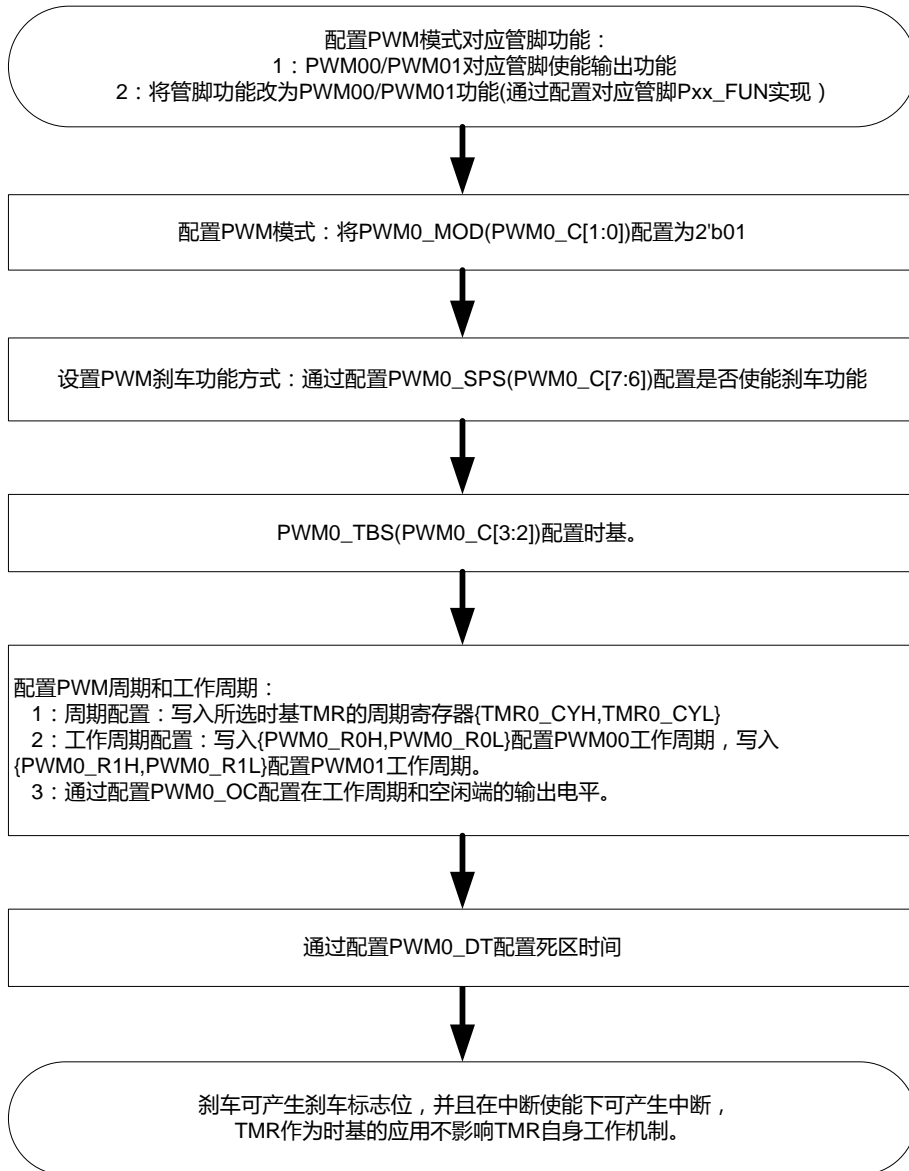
配置PWM模式对应管脚功能：
1：PWM00/PWM01对应管脚使能输出功能
2：将管脚功能改为PWM00/PWM01功能(通过配置对应管脚Pxx_FUN实现）

配置PWM模式：将PWM0_MOD(PWM0_C[1:0])配置为2'b01

设置PWM刹车功能方式：通过配置PWM0_SPS(PWM0_C[7:6])配置是否使能刹车功能

PWM0_TBS(PWM0_C[3:2])配置时基。

配置PWM周期和工作周期：
1：周期配置：写入所选时基TMR的周期寄存器{TMR0_CYH,TMR0_CYL}
2：工作周期配置：写入{PWM0_R0H,PWM0_R0L}配置PWM00工作周期，写入{PWM0_R1H,PWM0_R1L}配置PWM01工作周期。
3：通过配置PWM0_OC配置在工作周期和空闲端的输出电平。

通过配置PWM0_DT配置死区时间

刹车可产生刹车标志位，并且在中断使能下可产生中断，
TMR作为时基的应用不影响TMR自身工作机制。